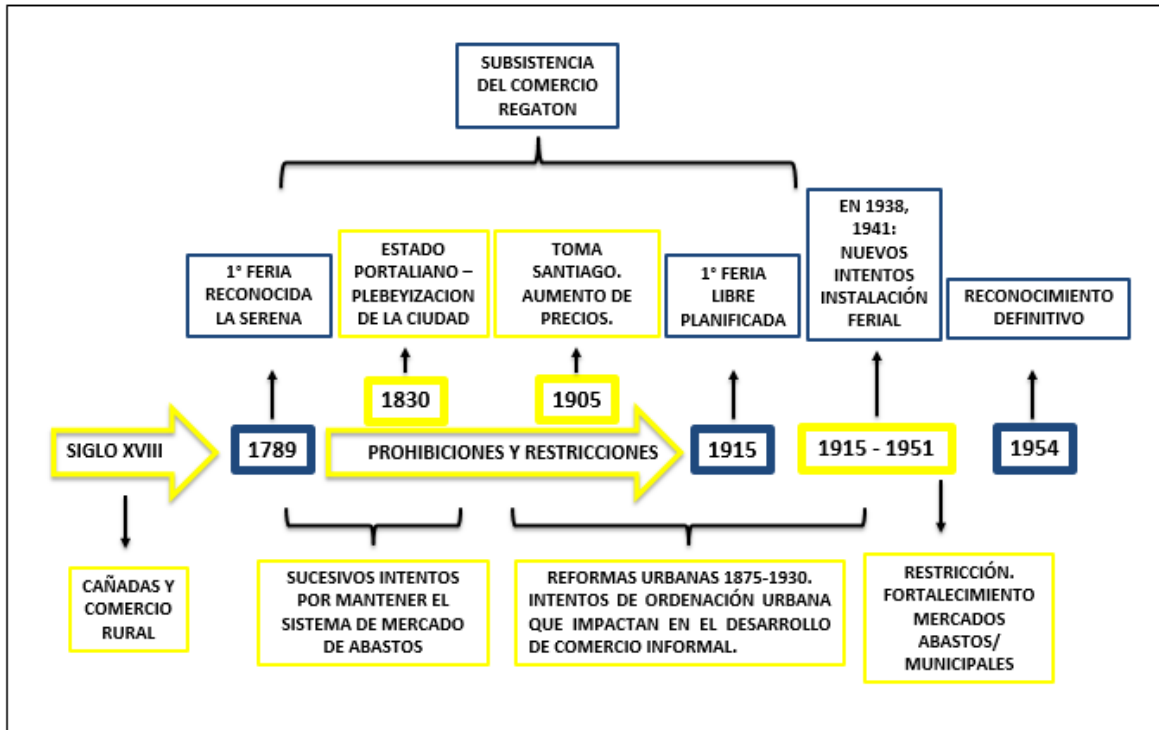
SUBSISTENCIA DEL COMERCIO REGATON

1° FERIA RECONOCIDA LA SERENA

ESTADO PORTALIANO – PLEBEYIZACION DE LA CIUDAD

TOMA SANTIAGO. AUMENTO DE PRECIOS.

1° FERIA LIBRE PLANIFICADA

EN 1938, 1941: NUEVOS INTENTOS INSTALACIÓN FERIAL

RECONOCIMIENTO DEFINITIVO

1830

1905

SIGLO XVIII

1789

PROHIBICIONES Y RESTRICCIONES

1915

1915 - 1951

1954

CAÑADAS Y COMERCIO RURAL

SUCESIVOS INTENTOS POR MANTENER EL SISTEMA DE MERCADO DE ABASTOS

REFORMAS URBANAS 1875-1930. INTENTOS DE ORDENACIÓN URBANA QUE IMPACTAN EN EL DESARROLLO DE COMERCIO INFORMAL.

RESTRICCIÓN. FORTALECIMIENTO MERCADOS ABASTOS/ MUNICIPALES